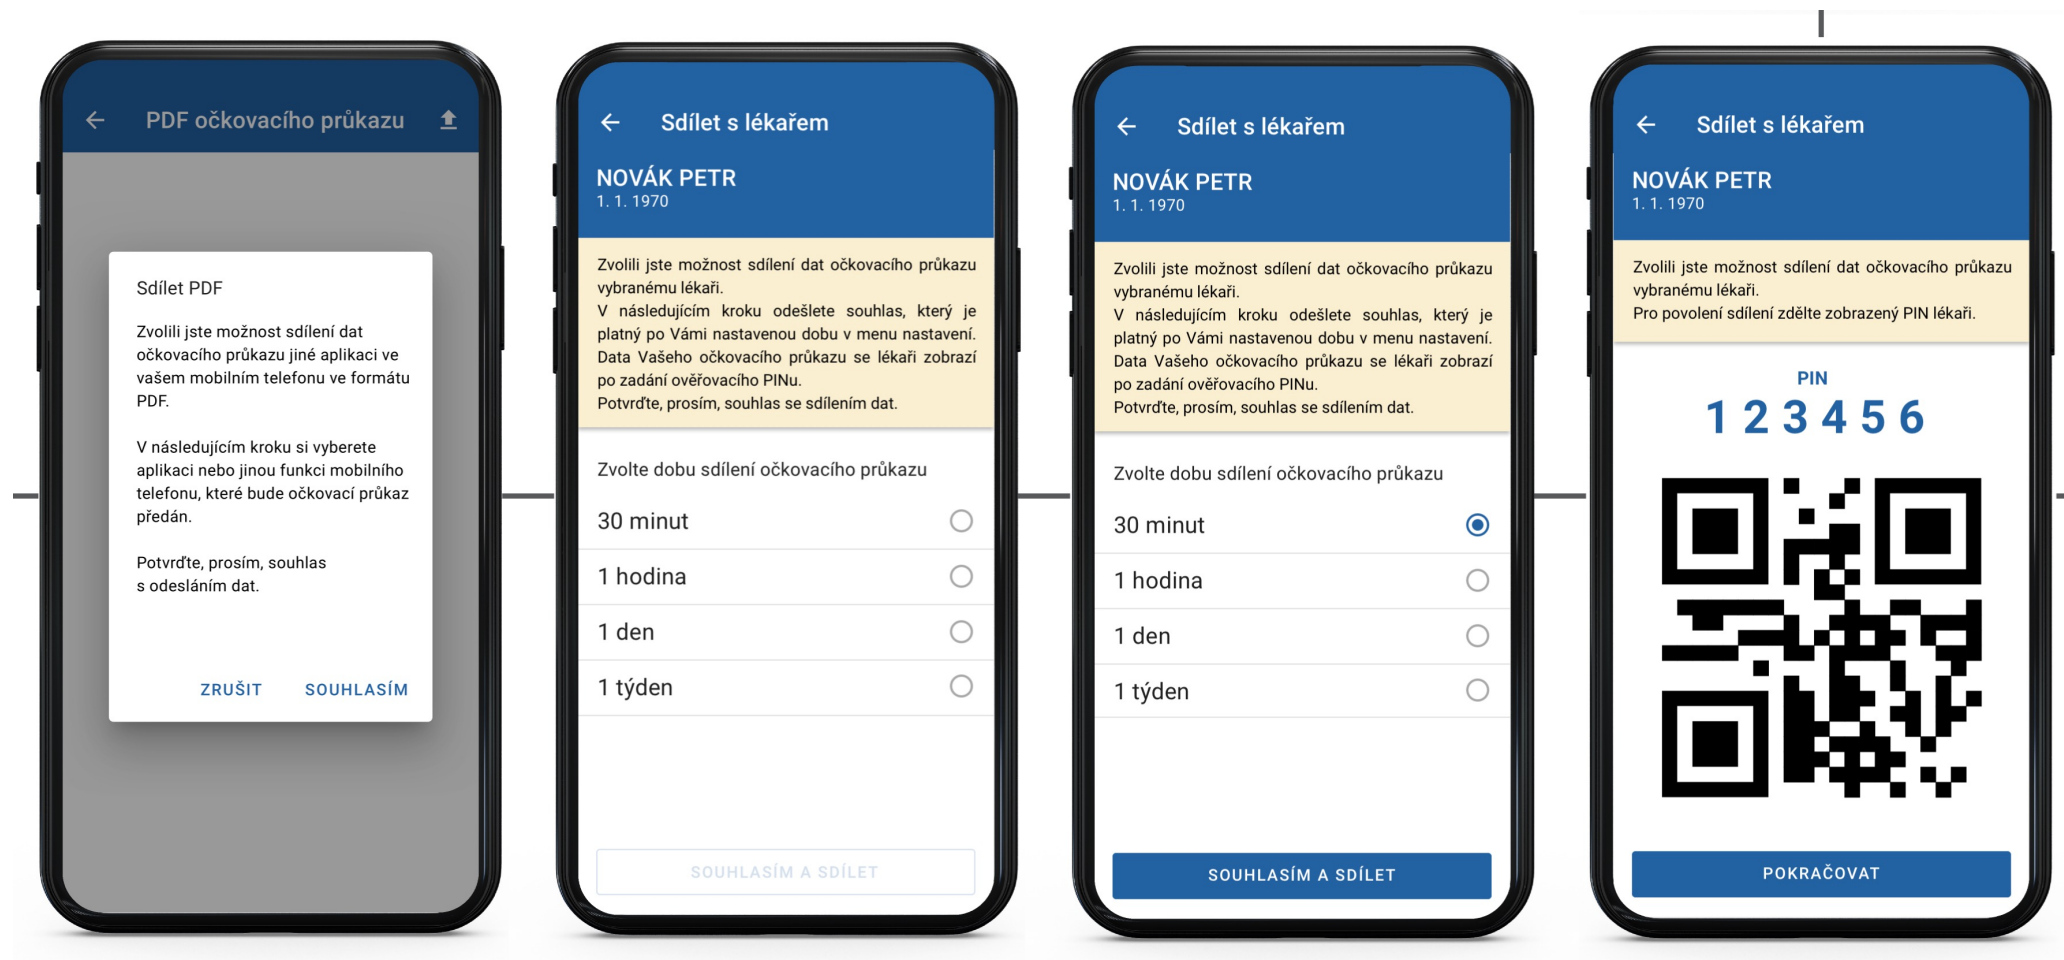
PDF očkovacího průkazu

Sdílet PDF

Zvolili jste možnost sdílení dat očkovacího průkazu jiné aplikaci ve vašem mobilním telefonu ve formátu PDF.

V následujícím kroku si vyberete aplikaci nebo jinou funkci mobilního telefonu, které bude očkovací průkaz předán.

Potvrďte, prosím, souhlas s odesláním dat.

ZRUŠIT SOUHLASÍM

Sdílet s lékařem

NOVÁK PETR
1. 1. 1970

Zvolili jste možnost sdílení dat očkovacího průkazu vybranému lékaři.
V následujícím kroku odešlete souhlas, který je platný po Vámi nastavenou dobu v menu nastavení. Data Vašeho očkovacího průkazu se lékaři zobrazí po zadání ověřovacího PINu.
Potvrďte, prosím, souhlas se sdílením dat.

Zvolte dobu sdílení očkovacího průkazu

30 minut

1 hodina

1 den

1 týden

SOUHLASÍM A SDÍLET

Sdílet s lékařem

NOVÁK PETR
1. 1. 1970

Zvolili jste možnost sdílení dat očkovacího průkazu vybranému lékaři.
V následujícím kroku odešlete souhlas, který je platný po Vámi nastavenou dobu v menu nastavení. Data Vašeho očkovacího průkazu se lékaři zobrazí po zadání ověřovacího PINu.
Potvrďte, prosím, souhlas se sdílením dat.

Zvolte dobu sdílení očkovacího průkazu

30 minut

1 hodina

1 den

1 týden

SOUHLASÍM A SDÍLET

Sdílet s lékařem

NOVÁK PETR
1. 1. 1970

Zvolili jste možnost sdílení dat očkovacího průkazu vybranému lékaři.
Pro povolení sdílení zdělte zobrazený PIN lékaři.

PIN
1 2 3 4 5 6

POKRAČOVAT